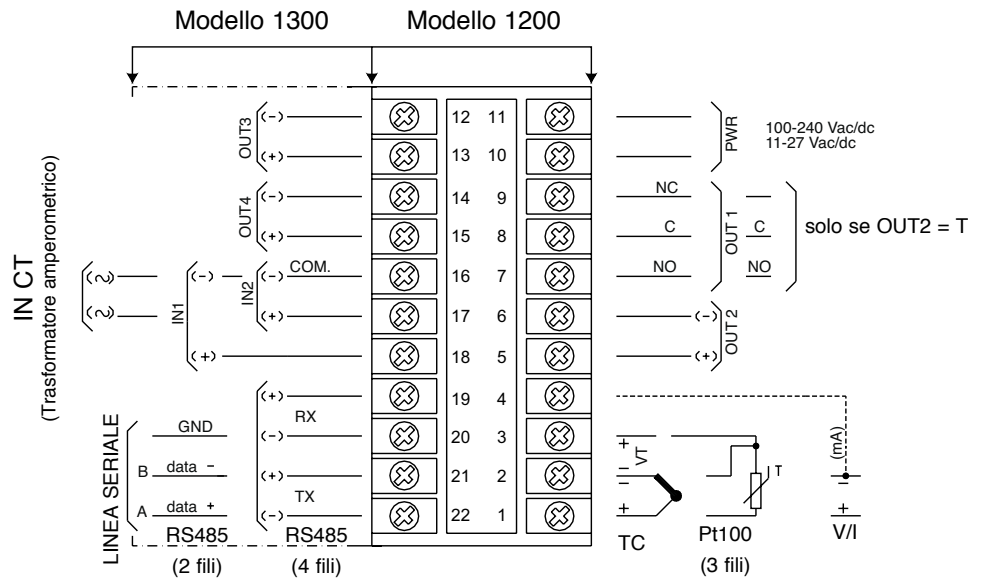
Modello 1300

Modello 1200

OUT3 (-) (+)

12 11
13 10
14 9
15 8
16 7
17 6
18 5
19 4
20 3
21 2
22 1

PWR
100-240 Vac/dc
11-27 Vac/dc

OUT4 (-) (+)

NC
C
NO
OUT 1
C
NO
solo se OUT2 = T

IN CT
(Trasformatore amperometrico)

IN1 (-) (+)
IN2 (-) COM. (+)

OUT 2 (-) (+)

(+) RX (-)
(+) TX (-)

LINEA SERIALE
GND
B data -
A data +
RS485
(2 fili)

RS485
(4 fili)

+ VT -
+
TC

T
Pt100
(3 fili)

(mA)
+
V/I